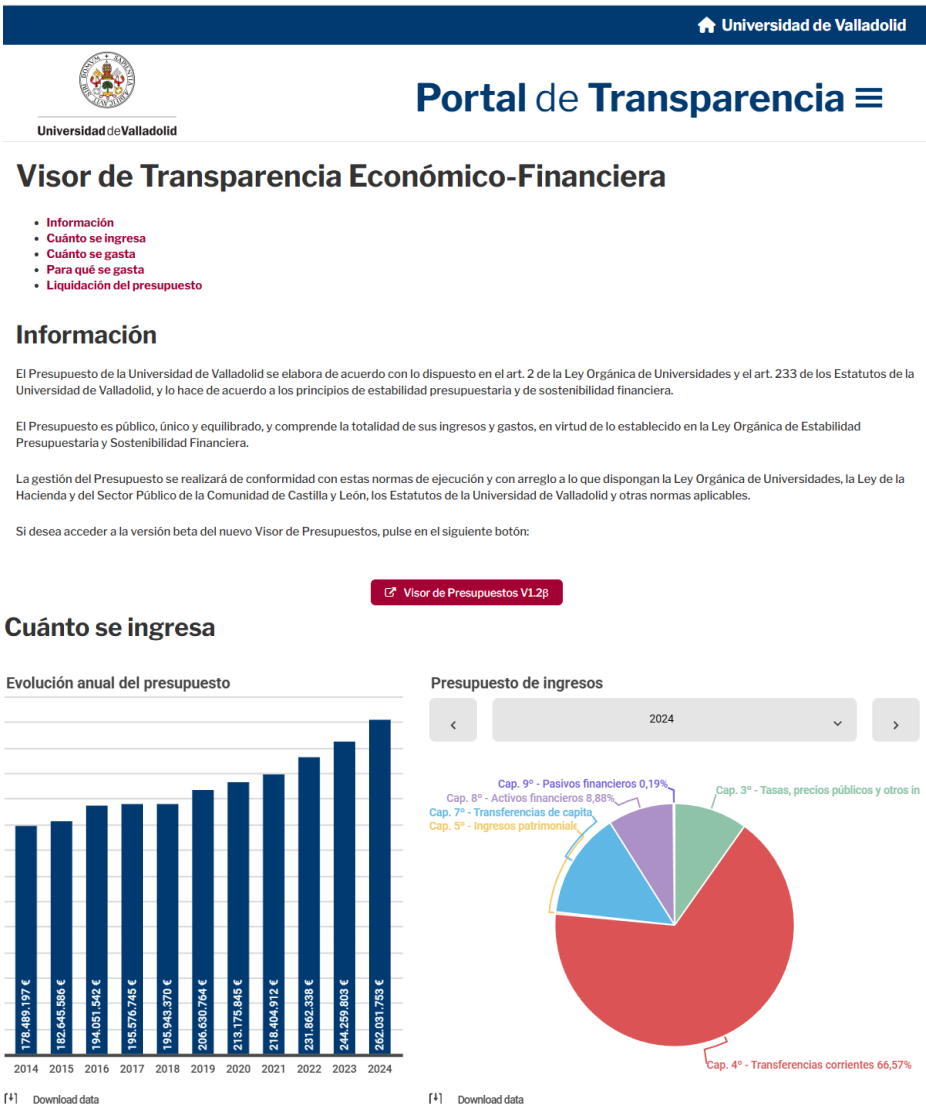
Universidad de Valladolid

Universidad de Valladolid

Portal de Transparencia

Visor de Transparencia Económico-Financiera

- Información
- Cuánto se ingresa
- Cuánto se gasta
- Para qué se gasta
- Liquidación del presupuesto

Información

El Presupuesto de la Universidad de Valladolid se elabora de acuerdo con lo dispuesto en el art. 2 de la Ley Orgánica de Universidades y el art. 233 de los Estatutos de la Universidad de Valladolid, y lo hace de acuerdo a los principios de estabilidad presupuestaria y de sostenibilidad financiera.

El Presupuesto es público, único y equilibrado, y comprende la totalidad de sus ingresos y gastos, en virtud de lo establecido en la Ley Orgánica de Estabilidad Presupuestaria y Sostenibilidad Financiera.

La gestión del Presupuesto se realizará de conformidad con estas normas de ejecución y con arreglo a lo que dispongan la Ley Orgánica de Universidades, la Ley de la Hacienda y del Sector Público de la Comunidad de Castilla y León, los Estatutos de la Universidad de Valladolid y otras normas aplicables.

Si desea acceder a la versión beta del nuevo Visor de Presupuestos, pulse en el siguiente botón:

Visor de Presupuestos V1.2β

Cuánto se ingresa

Evolución anual del presupuesto

178.489.197 €
182.645.586 €
194.051.542 €
195.576.745 €
195.943.370 €
206.630.764 €
213.175.845 €
218.404.912 €
231.862.338 €
244.259.803 €
262.031.753 €

2014 2015 2016 2017 2018 2019 2020 2021 2022 2023 2024

Download data

Presupuesto de ingresos

‹ 2024 ›

Cap. 9º - Pasivos financieros 0,19%
Cap. 8º - Activos financieros 8,88%
Cap. 7º - Transferencias de capita
Cap. 5º - Ingresos patrimoniale
Cap. 3º - Tasas, precios públicos y otros in
Cap. 4º - Transferencias corrientes 66,57%

Download data